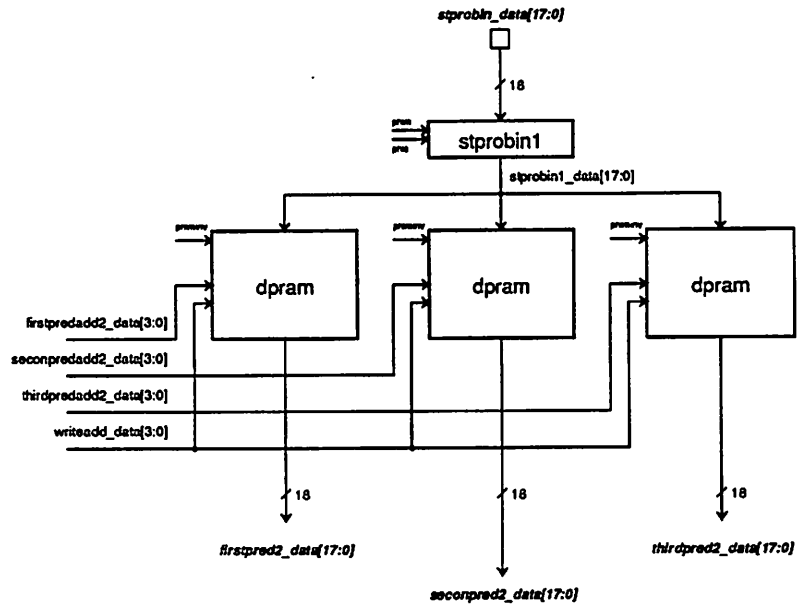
stprobin_data[17:0]

18

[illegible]
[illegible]

stprobin1

stprobin1_data[17:0]

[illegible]
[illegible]
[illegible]

dpram

dpram

dpram

firstpredadd2_data[3:0]

seconpredadd2_data[3:0]

thirdpredadd2_data[3:0]

writeadd_data[3:0]

18

18

18

firstpred2_data[17:0]

thirdpred2_data[17:0]

seconpred2_data[17:0]